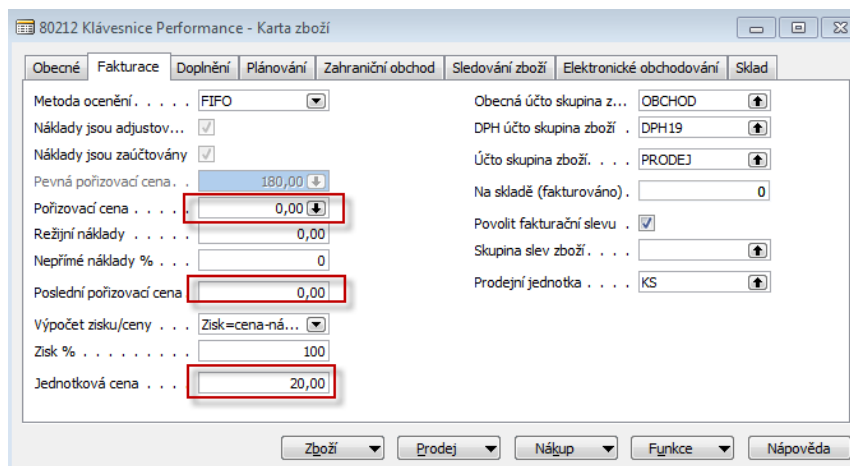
80212 Klávesnice Performance - Karta zboží

Obecné | Fakturace | Doplnění | Plánování | Zahraniční obchod | Sledování zboží | Elektronické obchodování | Sklad

Metoda ocenění . . . . . FIFO
Náklady jsou adjustov...
Náklady jsou zaúčtovány
Pevná pořizovací cena . . 180,00
Pořizovací cena . . . . 0,00
Režijní náklady . . . . . 0,00
Nepřímé náklady % . . . 0
Poslední pořizovací cena 0,00
Výpočet zisku/ceny . . . Zisk=cena-ná...
Zisk % . . . . . . . . 100
Jednotková cena . . . 20,00

Obecná účto skupina z... OBCHOD
DPH účto skupina zboží . DPH19
Účto skupina zboží . . . . PRODEJ
Na skladě (fakturováno) . 0
Povolit fakturační slevu . ☑
Skupina slev zboží . . . .
Prodejní jednotka . . . . KS

Zboží | Prodej | Nákup | Funkce | Nápověda